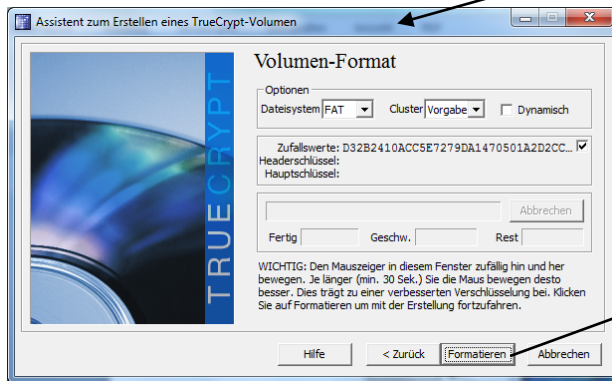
Assistent zum Erstellen eines TrueCrypt-Volumen

TRUECRYPT

Volumen-Format

Optionen
Dateisystem FAT
Cluster Vorgabe
Dynamisch

Zufallswerte: D32B2410ACC5E7279DA1470501A2D2CC...
Headerschlüssel:
Hauptschlüssel:

Abbrechen

Fertig
Geschw.
Rest

WICHTIG: Den Mauszeiger in diesem Fenster zufällig hin und her bewegen. Je länger (min. 30 Sek.) Sie die Maus bewegen desto besser. Dies trägt zu einer verbesserten Verschlüsselung bei. Klicken Sie auf Formatieren um mit der Erstellung fortzufahren.

Hilfe
< Zurück
Formatieren
Abbrechen